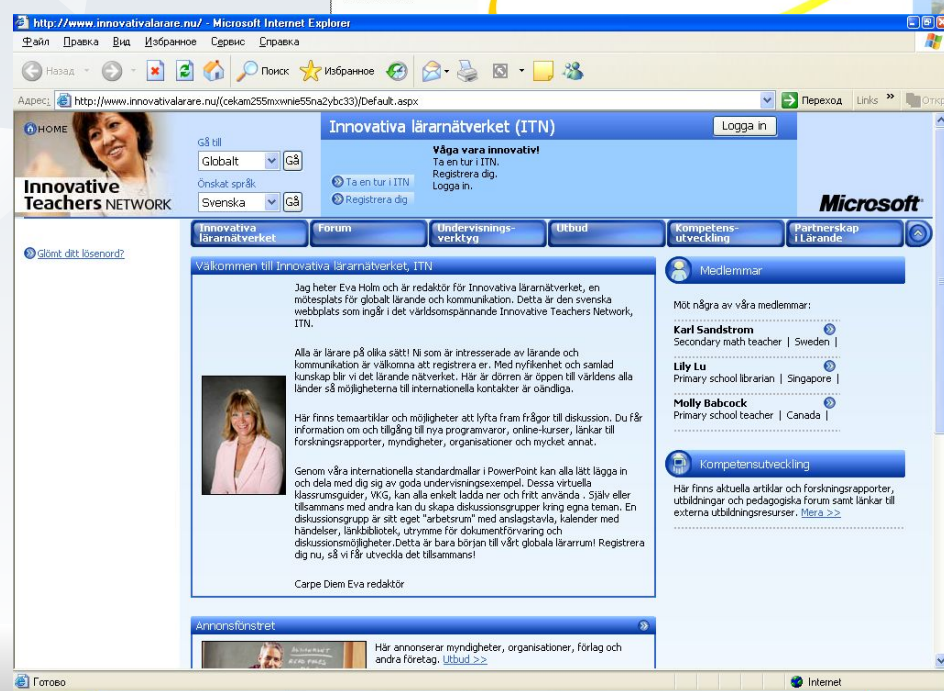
http://www.innovativalarare.nu/ - Microsoft Internet Explorer

Файл Правка Вид Избранное Сервис Справка

Назад Поиск Избранное

Адрес: http://www.innovativalarare.nu/(cekam255mxwnie55na2ybc33)/Default.aspx Переход Links » Откр

HOME

Innovative Teachers NETWORK

Gå till
Globalt Gå
Önskat språk
Svenska Gå

Innovativa lärarnätverket (ITN)

Logga in

Ta en tur i ITN
Registrera dig

Våga vara innovativ!
Ta en tur i ITN.
Registrera dig.
Logga in.

Microsoft

Innovativa lärarnätverket | Forum | Undervisningsverktyg | Utbud | Kompetensutveckling | Partnerskap i Lärande

Glömt ditt lösenord?

Välkommen till Innovativa lärarnätverket, ITN

Jag heter Eva Holm och är redaktör för Innovativa lärarnätverket, en mötesplats för globalt lärande och kommunikation. Detta är den svenska webbplats som ingår i det världsomspännande Innovative Teachers Network, ITN.

Alla är lärare på olika sätt! Ni som är intresserade av lärande och kommunikation är välkomna att registrera er. Med nyfikenhet och samlad kunskap blir vi det lärande nätverket. Här är dörren är öppen till världens alla länder så möjligheterna till internationella kontakter är oändliga.

Här finns temaartiklar och möjligheter att lyfta fram frågor till diskussion. Du får information om och tillgång till nya programvaror, online-kurser, länkar till forskningsrapporter, myndigheter, organisationer och mycket annat.

Genom våra internationella standardmallar i PowerPoint kan alla lätt lägga in och dela med dig sig av goda undervisningsexempel. Dessa virtuella klassrumsguider, VKG, kan alla enkelt ladda ner och fritt använda . Själv eller tillsammans med andra kan du skapa diskussionsgrupper kring egna teman. En diskussionsgrupp är sitt eget "arbetsrum" med anslagstavla, kalender med händelser, länkbibliotek, utrymme för dokumentförvaring och diskussionsmöjligheter.Detta är bara början till vårt globala lärarrum! Registrera dig nu, så vi får utveckla det tillsammans!

Carpe Diem Eva redaktör

Annonsfönstret

Här annonserar myndigheter, organisationer, förlag och andra företag. Utbud >>

Medlemmar

Möt några av våra medlemmar:

Karl Sandstrom
Secondary math teacher | Sweden |

Lily Lu
Primary school librarian | Singapore |

Molly Babcock
Primary school teacher | Canada |

Kompetensutveckling

Här finns aktuella artiklar och forskningsrapporter, utbildningar och pedagogiska forum samt länkar till externa utbildningsresurser. Mera >>

Готово

Internet